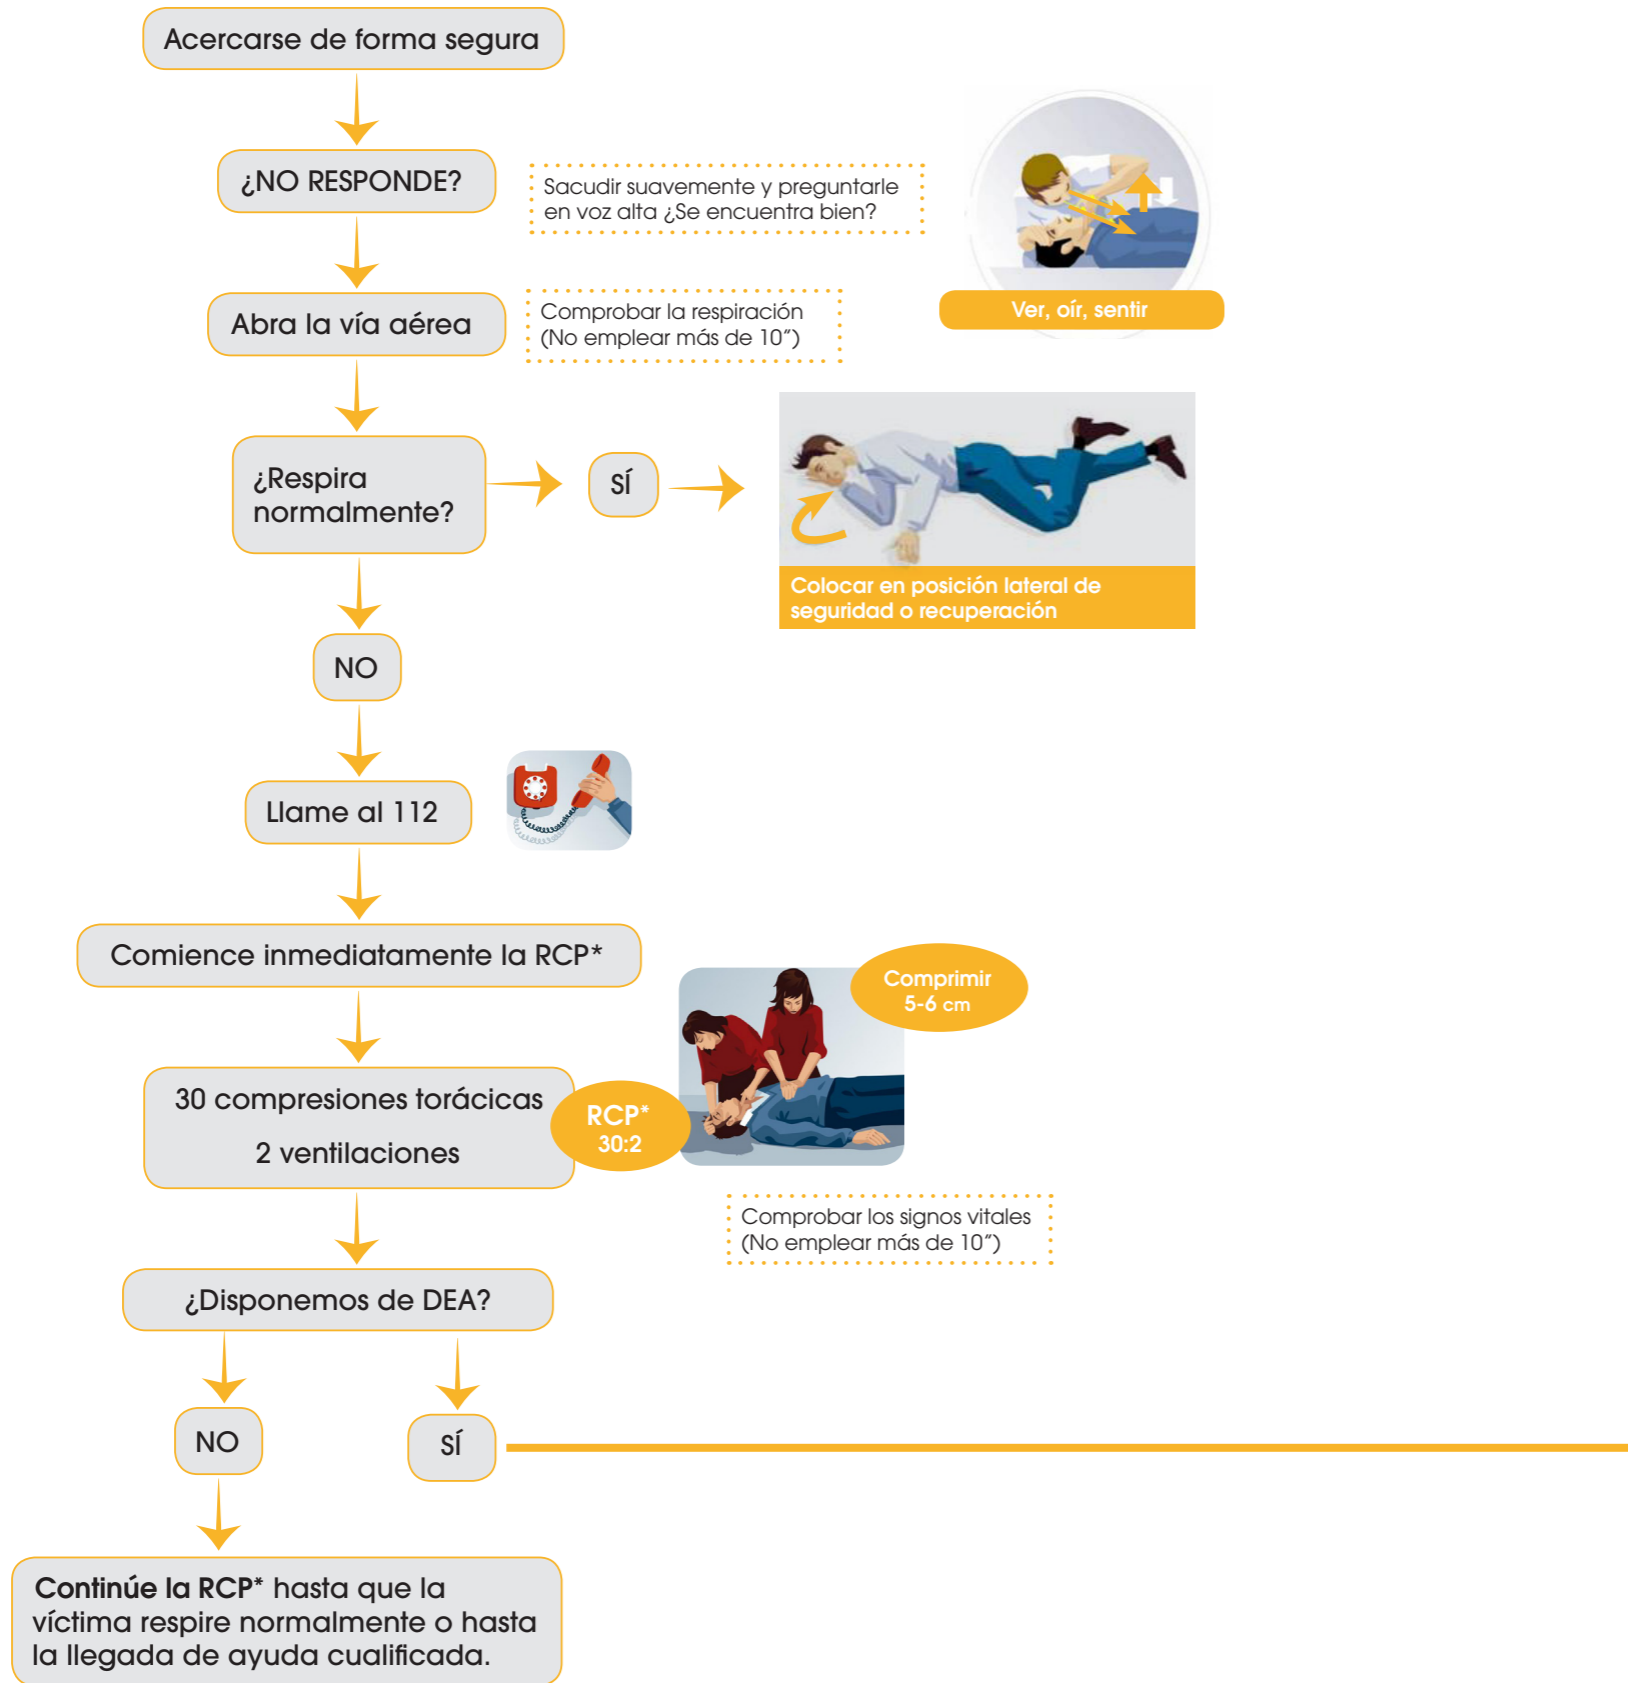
Acercarse de forma segura

¿NO RESPONDE?

Sacudir suavemente y preguntarle en voz alta ¿Se encuentra bien?

Abra la vía aérea

Comprobar la respiración (No emplear más de 10”)

Ver, oír, sentir

¿Respira normalmente?

SÍ

Colocar en posición lateral de seguridad o recuperación

NO

Llame al 112

Comience inmediatamente la RCP*

Comprimir 5-6 cm

30 compresiones torácicas

2 ventilaciones

RCP* 30:2

Comprobar los signos vitales (No emplear más de 10”)

¿Disponemos de DEA?

NO

SÍ

**Continúe la RCP*** hasta que la víctima respire normalmente o hasta la llegada de ayuda cualificada.